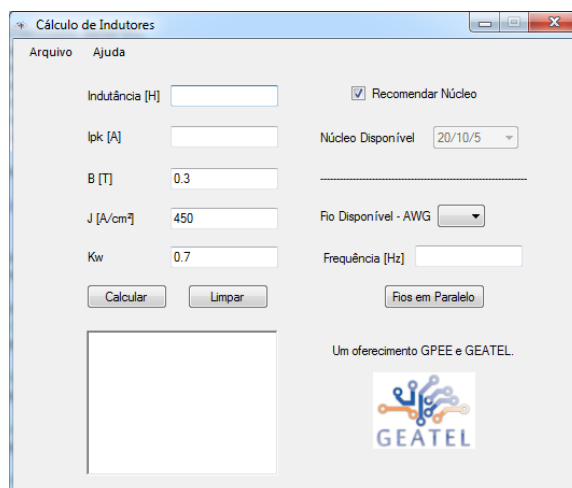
Cálculo de Indutores

Arquivo Ajuda

Indutância [H]

Ipk [A]

B [T] 0.3

J [A/cm²] 450

Kw 0.7

Calcular Limpar

Recomendar Núcleo

Núcleo Disponível 20/10/5

Fio Disponível - AWG

Frequência [Hz]

Fios em Paralelo

Um oferecimento GPEE e GEATEL.

GEATEL